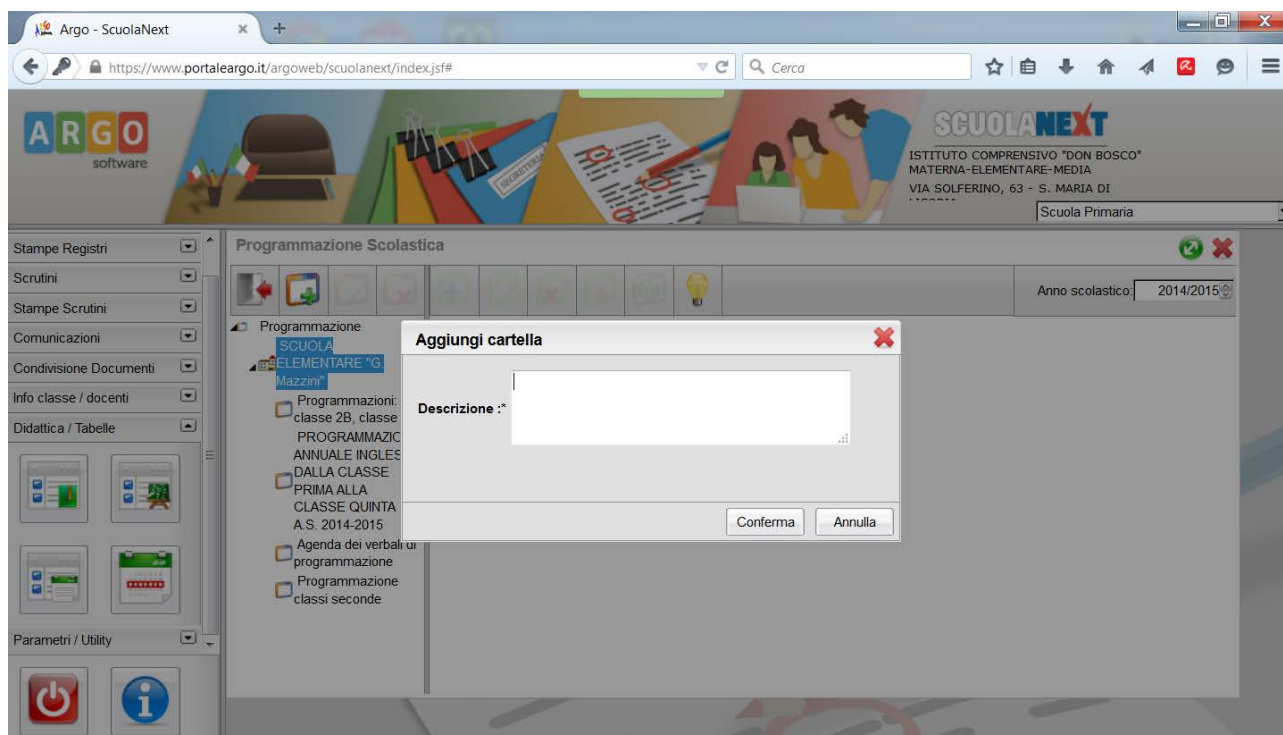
Argo - ScuolaNext

https://www.portaleargo.it/argoweb/scuolanext/index.jsf#

Cerca

ARGO software

SCUOLANEXT

ISTITUTO COMPRENSIVO "DON BOSCO"
MATERNA-ELEMENTARE-MEDIA
VIA SOLFERINO, 63 - S. MARIA DI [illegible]

Scuola Primaria

Stampe Registri
Scrutini
Stampe Scrutini
Comunicazioni
Condivisione Documenti
Info classe / docenti
Didattica / Tabelle
Parametri / Utility

Programmazione Scolastica

Anno scolastico: 2014/2015

Programmazione
SCUOLA ELEMENTARE "G. Mazzini"
Programmazioni: classe 2B, classe
PROGRAMMAZIO ANNUALE INGLES DALLA CLASSE PRIMA ALLA CLASSE QUINTA A.S. 2014-2015
Agenda dei verbali di programmazione
Programmazione classi seconde

Aggiungi cartella

Descrizione :*

Conferma
Annulla